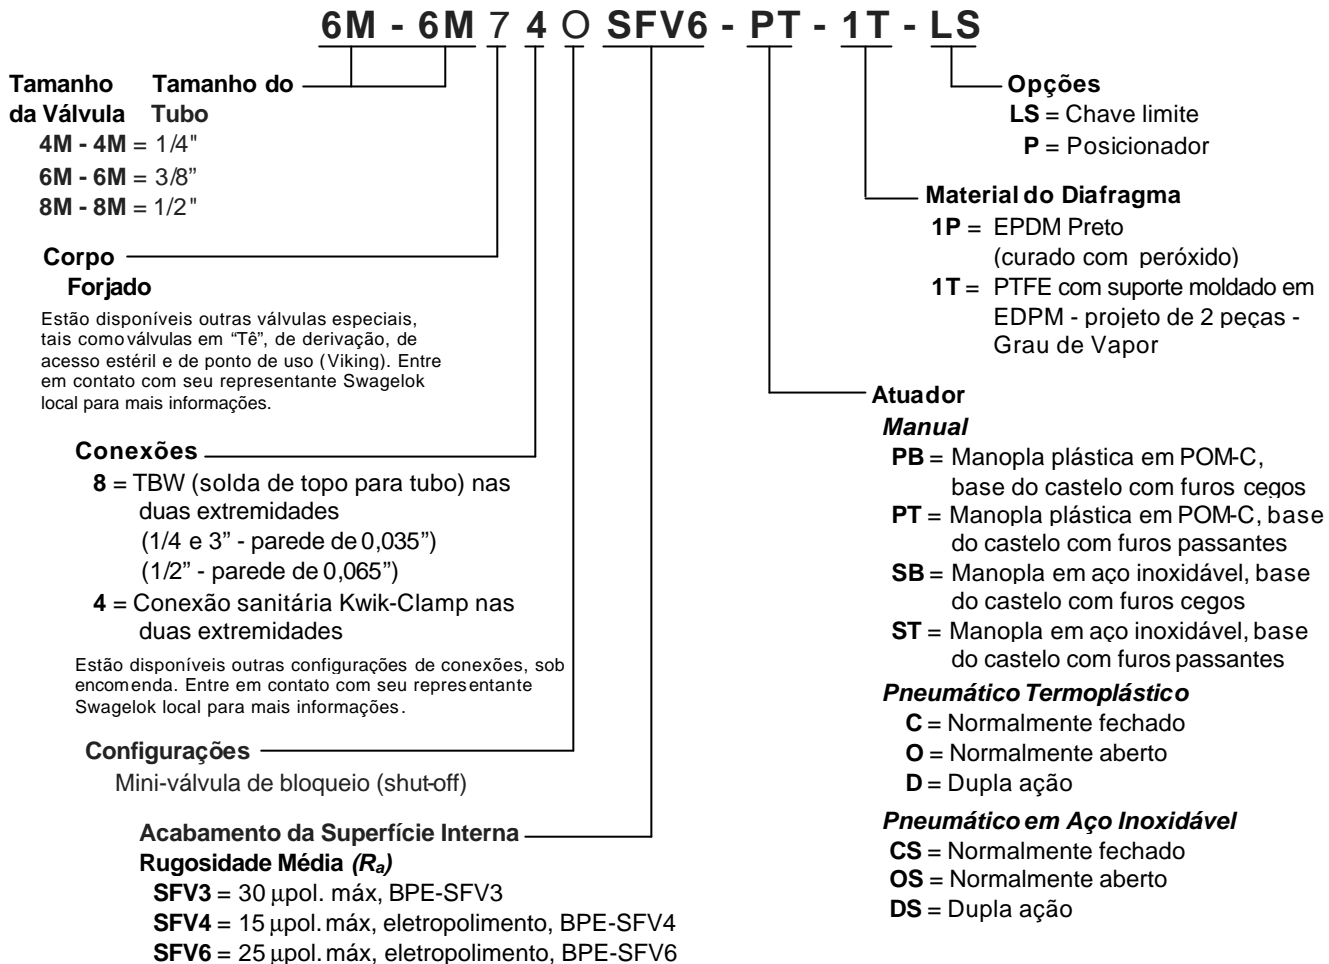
6M - 6M 7 4 O SFV6 - PT - 1T - LS

Tamanho da Válvula Tamanho do Tubo
4M - 4M = 1/4"
6M - 6M = 3/8"
8M - 8M = 1/2"

Corpo Forjado
Estão disponíveis outras válvulas especiais, tais como válvulas em "Tê", de derivação, de acesso estéril e de ponto de uso (Viking). Entre em contato com seu representante Swagelok local para mais informações.

Conexões
8 = TBW (solda de topo para tubo) nas duas extremidades
(1/4 e 3" - parede de 0,035")
(1/2" - parede de 0,065")
4 = Conexão sanitária Kwik-Clamp nas duas extremidades
Estão disponíveis outras configurações de conexões, sob encomenda. Entre em contato com seu representante Swagelok local para mais informações.

Configurações
Mini-válvula de bloqueio (shut-off)

Acabamento da Superfície Interna
Rugosidade Média ($R_a$)
SFV3 = 30 μpol. máx, BPE-SFV3
SFV4 = 15 μpol. máx, eletropolimento, BPE-SFV4
SFV6 = 25 μpol. máx, eletropolimento, BPE-SFV6

Opções
LS = Chave limite
P = Posicionador

Material do Diafragma
1P = EPDM Preto (curado com peróxido)
1T = PTFE com suporte moldado em EDPM - projeto de 2 peças - Grau de Vapor

Atuador
Manual
PB = Manopla plástica em POM-C, base do castelo com furos cegos
PT = Manopla plástica em POM-C, base do castelo com furos passantes
SB = Manopla em aço inoxidável, base do castelo com furos cegos
ST = Manopla em aço inoxidável, base do castelo com furos passantes
Pneumático Termoplástico
C = Normalmente fechado
O = Normalmente aberto
D = Dupla ação
Pneumático em Aço Inoxidável
CS = Normalmente fechado
OS = Normalmente aberto
DS = Dupla ação